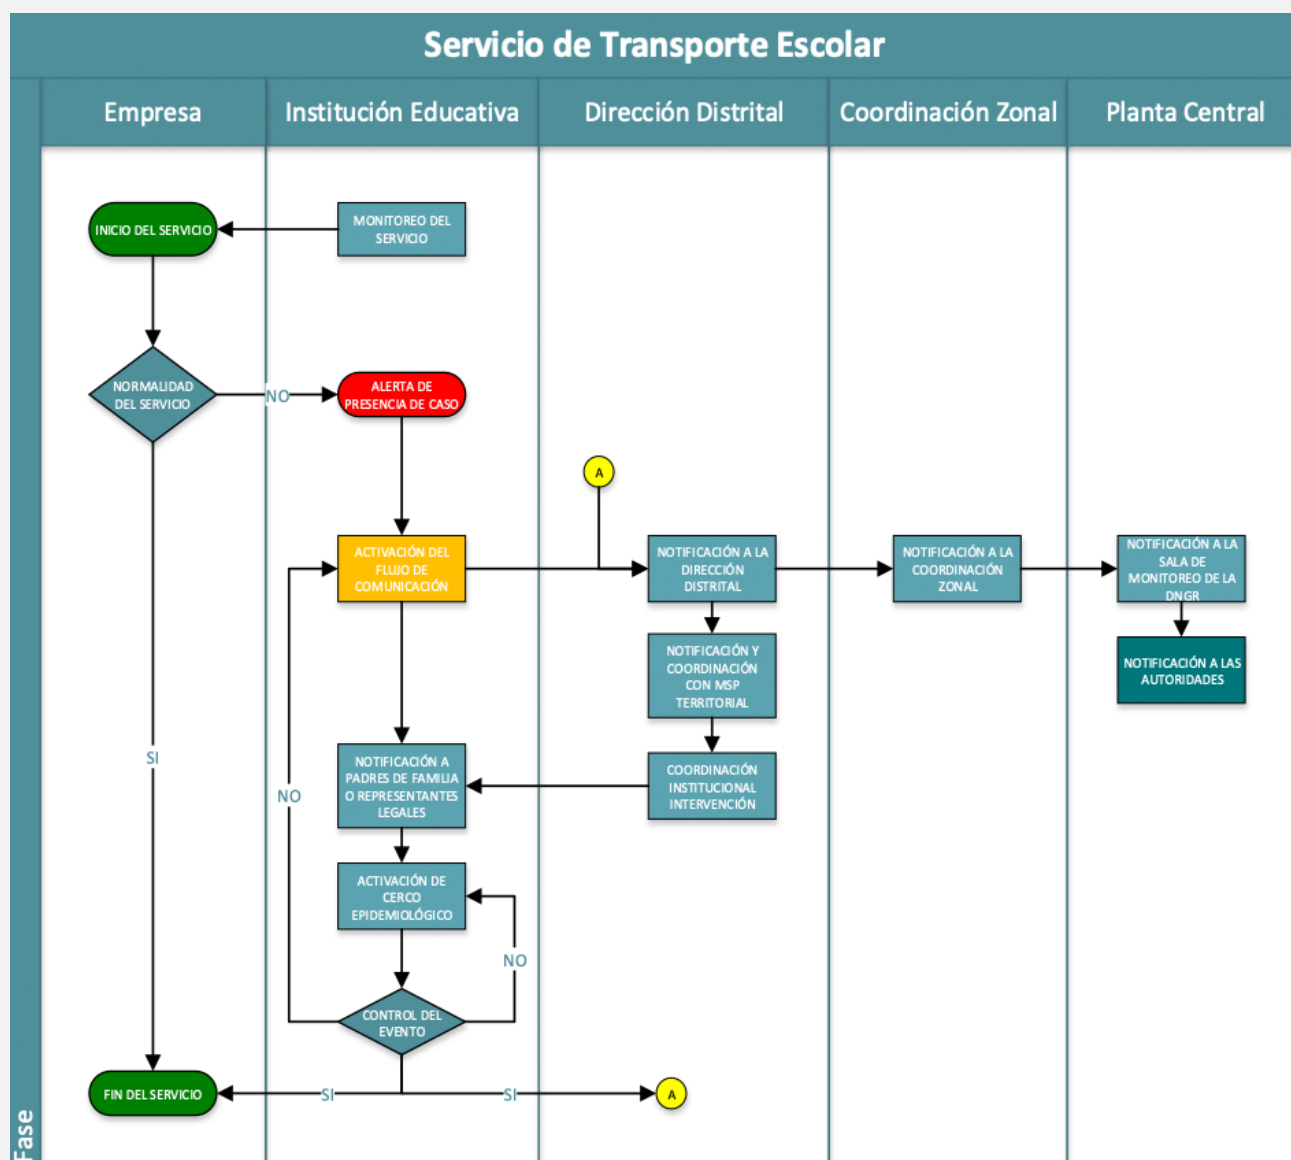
Servicio de Transporte Escolar

Empresa

Institución Educativa

Dirección Distrital

Coordinación Zonal

Planta Central

INICIO DEL SERVICIO

MONITOREO DEL SERVICIO

NORMALIDAD DEL SERVICIO

NO

ALERTA DE PRESENCIA DE CASO

A

ACTIVACIÓN DEL FLUJO DE COMUNICACIÓN

NOTIFICACIÓN A LA DIRECCIÓN DISTRITAL

NOTIFICACIÓN A LA COORDINACIÓN ZONAL

NOTIFICACIÓN A LA SALA DE MONITOREO DE LA DNGR

NOTIFICACIÓN A LAS AUTORIDADES

NOTIFICACIÓN Y COORDINACIÓN CON MSP TERRITORIAL

SI

NO

NOTIFICACIÓN A PADRES DE FAMILIA O REPRESENTANTES LEGALES

COORDINACIÓN INSTITUCIONAL INTERVENCIÓN

ACTIVACIÓN DE CERCO EPIDEMIOLÓGICO

NO

CONTROL DEL EVENTO

FIN DEL SERVICIO

SI

SI

A

Fase